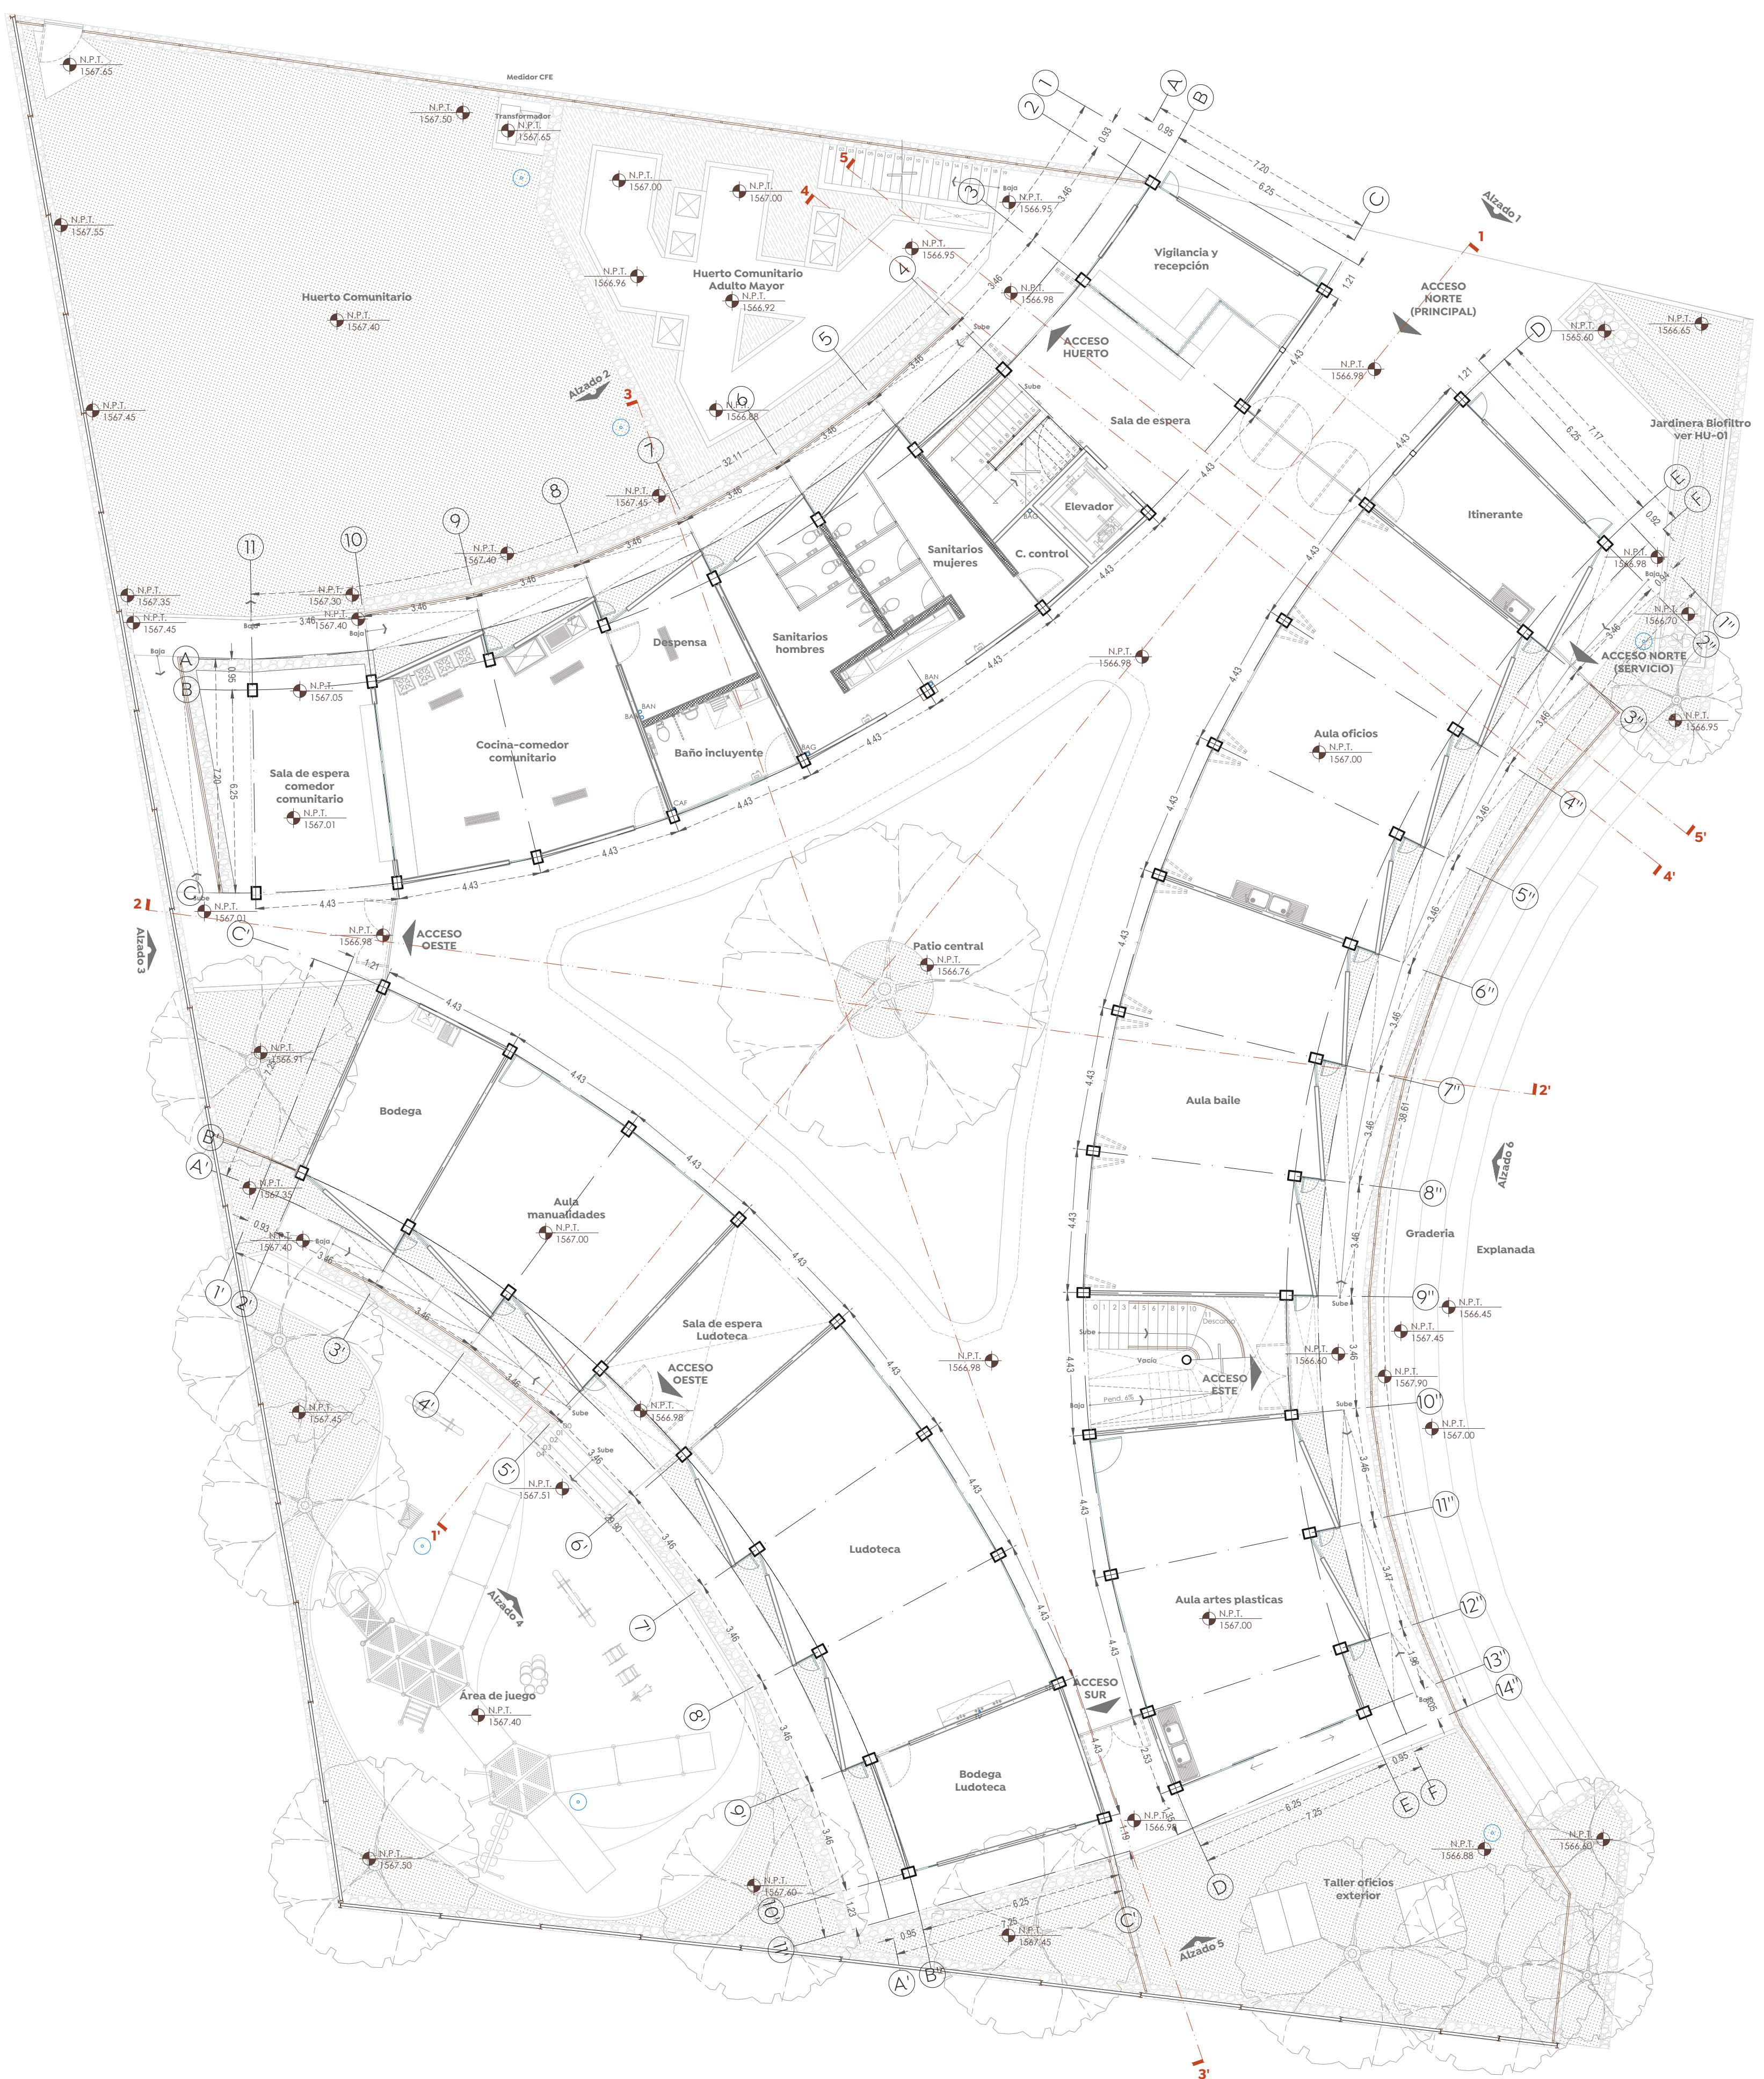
N.P.T.
1567.65

Medidor CFE

N.P.T.
1567.50

Transformador
N.P.T.
1567.65

N.P.T.
1567.55

N.P.T.
1567.00

N.P.T.
1567.00

5
4

N.P.T.
1566.95

Baja
N.P.T.
1566.95

N.P.T.
1566.95

Vigilancia y recepción

Huerto Comunitario Adulto Mayor
N.P.T.
1566.92

N.P.T.
1566.96

N.P.T.
1566.98

Huerto Comunitario
N.P.T.
1567.40

ACCESO HUERTO

ACCESO NORTE (PRINCIPAL)

Alzado 1

1

N.P.T.
1566.98

Sala de espera

Alzado 2

3

N.P.T.
1567.45

N.P.T.
1566.88

32.11

Sube

Elevador

N.P.T.
1567.45

Sanitarios mujeres

C. control

N.P.T.
1567.40

Despensa

Sanitarios hombres

N.P.T.
1567.35

N.P.T.
1567.30

N.P.T.
1567.40

N.P.T.
1567.45

Baja

N.P.T.
1567.05

Cocina-comedor comunitario

Baño incluyente

Sala de espera comedor comunitario
N.P.T.
1567.01

N.P.T.
1566.98

N.P.T.
1565.60

N.P.T.
1566.65

Jardinera Biofiltro ver HU-01

Itinerante

N.P.T.
1566.98

N.P.T.
1566.70

ACCESO NORTE (SERVICIO)

N.P.T.
1566.95

Aula oficios
N.P.T.
1567.00

5'
4'

2
Sube
N.P.T.
1567.01

Alzado 3

ACCESO OESTE
N.P.T.
1566.98

Patio central
N.P.T.
1566.76

Bodega

N.P.T.
1566.91

Aula baile

2'

38.61

Alzado 6

N.P.T.
1567.35

Aula manualidades
N.P.T.
1567.00

N.P.T.
1567.40

Graderia

Explanada

Sala de espera Ludoteca

ACCESO OESTE

N.P.T.
1566.98

N.P.T.
1566.98

Descanso
Vacío
Sube
Baja
Pend. 6%

N.P.T.
1566.60

ACCESO ESTE

N.P.T.
1566.45
N.P.T.
1567.45
N.P.T.
1567.90
N.P.T.
1567.00

N.P.T.
1567.45

N.P.T.
1567.51

1'

29.90

Ludoteca

Alzado 4

Aula artes plasticas
N.P.T.
1567.00

Área de juego
N.P.T.
1567.40

ACCESO SUR

Bodega Ludoteca

N.P.T.
1566.98

N.P.T.
1566.88

N.P.T.
1566.60

Taller oficios exterior

N.P.T.
1567.50

N.P.T.
1567.60

N.P.T.
1567.45

Alzado 5

3'